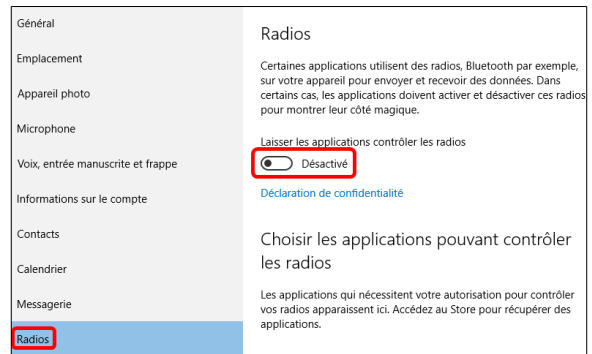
Général

Emplacement

Appareil photo

Microphone

Voix, entrée manuscrite et frappe

Informations sur le compte

Contacts

Calendrier

Messagerie

Radios

Radios

Certaines applications utilisent des radios, Bluetooth par exemple, sur votre appareil pour envoyer et recevoir des données. Dans certains cas, les applications doivent activer et désactiver ces radios pour montrer leur côté magique.

Laisser les applications contrôler les radios

Désactivé

Déclaration de confidentialité

Choisir les applications pouvant contrôler les radios

Les applications qui nécessitent votre autorisation pour contrôler vos radios apparaissent ici. Accédez au Store pour récupérer des applications.